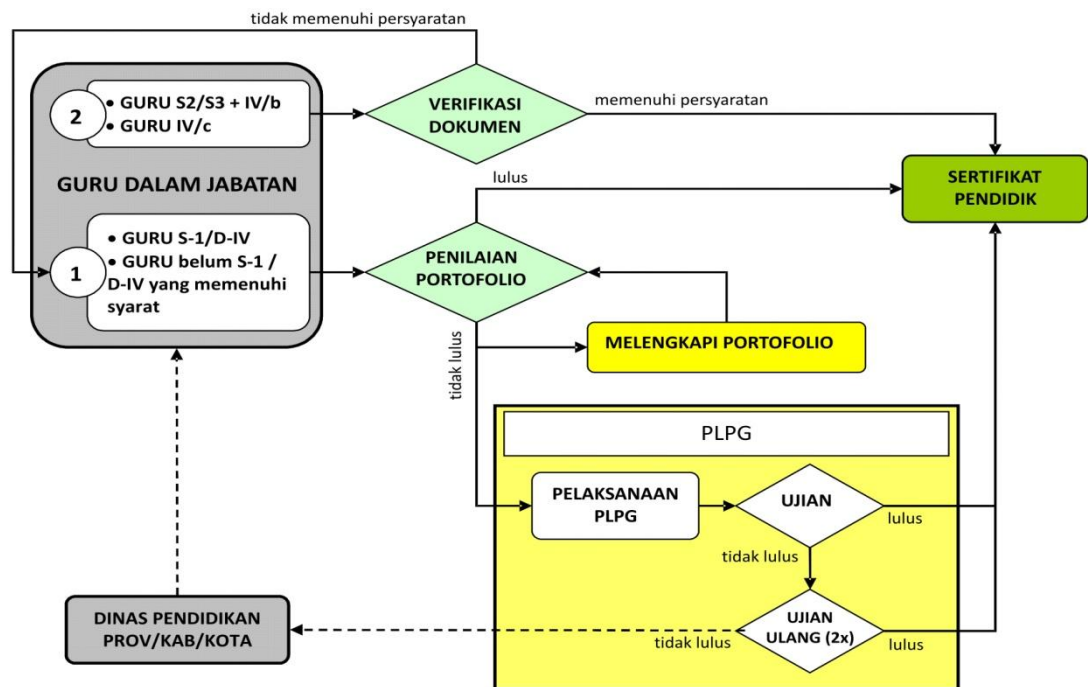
tidak memenuhi persyaratan

2
• GURU S2/S3 + IV/b
• GURU IV/c

VERIFIKASI DOKUMEN

memenuhi persyaratan

SERTIFIKAT PENDIDIK

GURU DALAM JABATAN

lulus

1
• GURU S-1/D-IV
• GURU belum S-1 / D-IV yang memenuhi syarat

PENILAIAN PORTOFOLIO

tidak lulus

MELENGKAPI PORTOFOLIO

PLPG

PELAKSANAAN PLPG

UJIAN

lulus

tidak lulus

DINAS PENDIDIKAN PROV/KAB/KOTA

tidak lulus

UJIAN ULANG (2x)

lulus